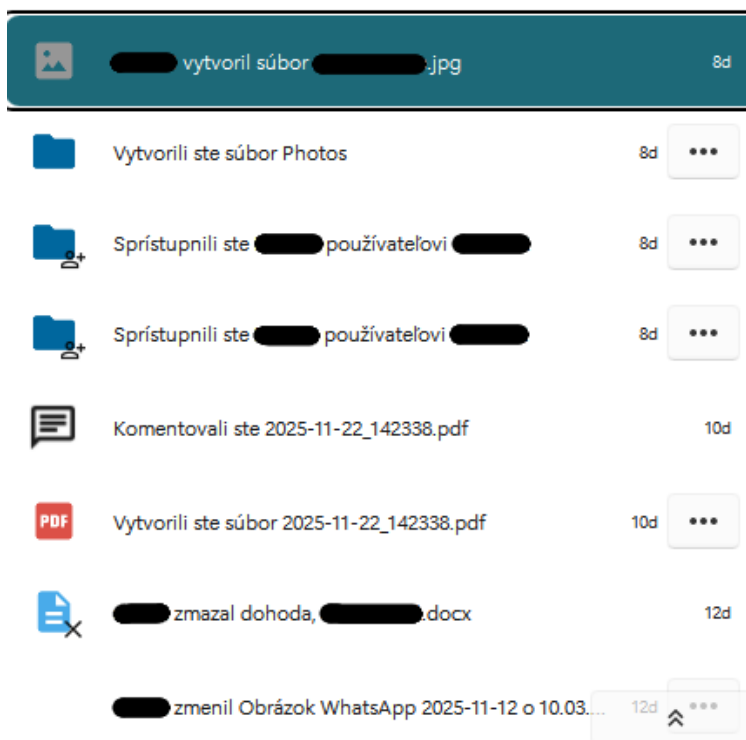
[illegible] vytvoril súbor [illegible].jpg 8d

Vytvorili ste súbor Photos 8d •••

Sprístupnili ste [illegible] používateľovi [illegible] 8d •••

Sprístupnili ste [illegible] používateľovi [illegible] 8d •••

Komentovali ste 2025-11-22_142338.pdf 10d

PDF Vytvorili ste súbor 2025-11-22_142338.pdf 10d •••

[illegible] zmazal dohoda, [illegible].docx 12d

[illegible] zmenil Obrázok WhatsApp 2025-11-12 o 10.03.... 12d •••